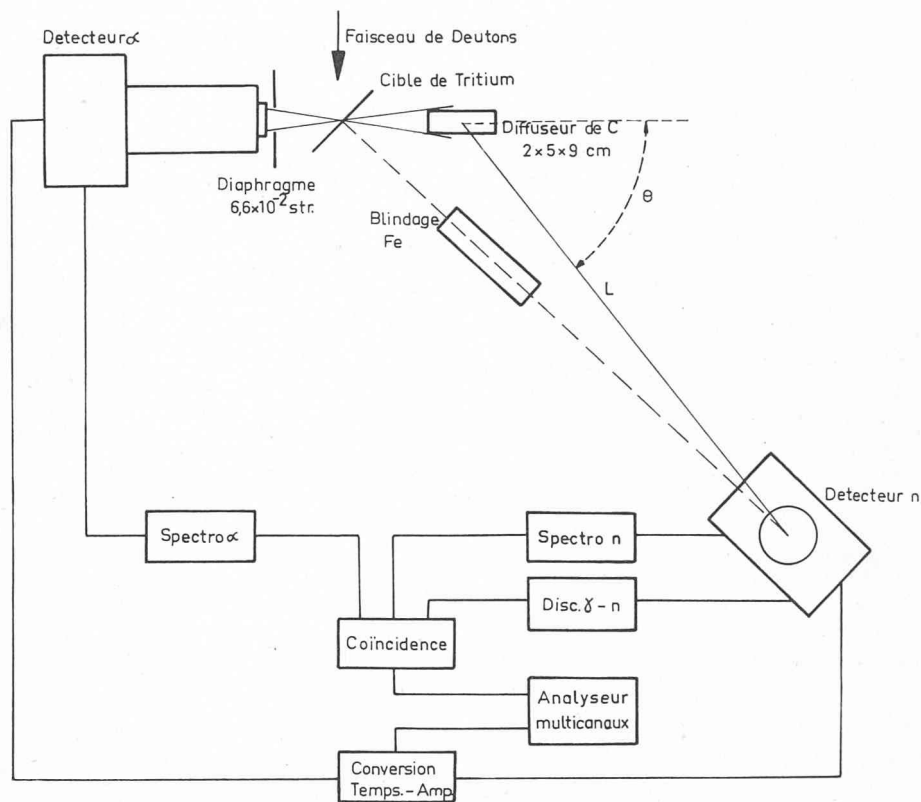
Detecteur $\alpha$

Faisceau de Deutons

Cible de Tritium

Diffuseur de C
$2 \times 5 \times 9$ cm

Diaphragme
$6{,}6 \times 10^{-2}$ str.

$\theta$

Blindage
Fe

L

Detecteur n

Spectro $\alpha$

Spectro n

Disc. $\gamma$ - n

Coïncidence

Analyseur
multicanaux

Conversion
Temps.- Amp.